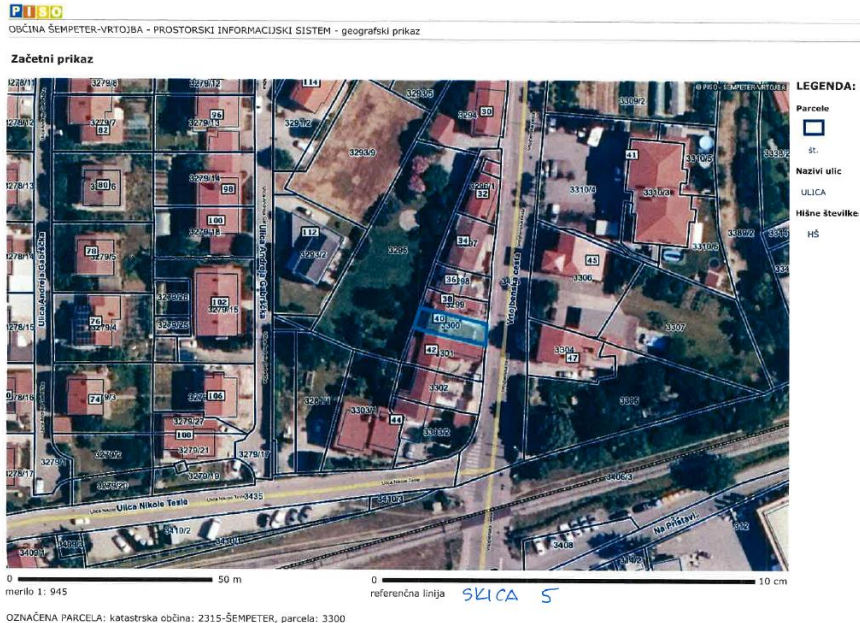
PISO
OBČINA ŠEMPETER-VRTOJBA - PROSTORSKI INFORMACIJSKI SISTEM - geografski prikaz

Začetni prikaz

© PISO - ŠEMPETER-VRTOJBA

3279/8 3279/12 114 3293/5 3294 30 3309/2 3309/2
3278/12 3279/7 82 96 3279/2 3293/9 3296/1 32 41 3310/5
3278/13 3279/6 80 3279/14 98 3310/4 3310/6 3309/2
100 112 3295 34 43 3310/6
3278/14 78 3279/5 3279/13 3279/2 36 3306
3279/26 102 3279/15 38 3307
76 3279/4 3279/25 40 3300
42 3301 3304 47
3278/16 74 9/3 106 3279/1 3302 3305
3279/27 3303/1 44 3303/2
3278/17 3279/1 100 3279/21
3279/19 3278/19 3406/3
Ulica Andreja Gabrščka
Ulica Andreja Gabrščka
Vrtojbenska cesta
Ulica Nikole Tesle 3435 Ulica Nikole Tesle Ulica Nikole Tesle
3410/2 3410/1 3410/2 3409/1 3408 Na Pristavi 312

LEGENDA:
Parcele
št.
Nazivi ulic
ULICA
Hišne številke
HŠ

0 50 m
merilo 1: 945
0 10 cm
referenčna linija SKICA 5

OZNAČENA PARCELA: katastrska občina: 2315-ŠEMPETER, parcela: 3300